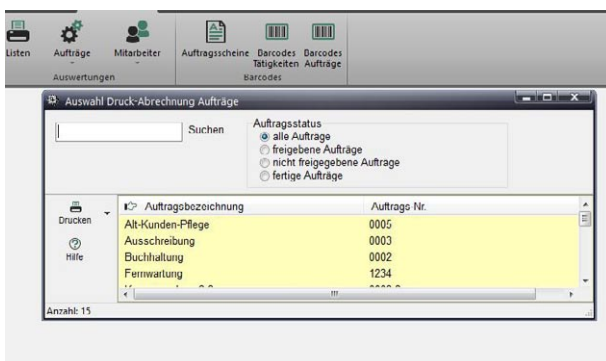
Listen

Aufträge

Mitarbeiter

Auswertungen

Auftragsscheine

Barcodes Tätigkeiten

Barcodes Aufträge

Barcodes

Auswahl Druck-Abrechnung Aufträge

Suchen

Auftragsstatus
alle Aufträge
freigebene Aufträge
nicht freigegebene Aufträge
fertige Aufträge

Drucken

Hilfe

| Auftragsbezeichnung | Auftrags Nr. |
|---|---|
| Alt-Kunden-Pflege | 0005 |
| Ausschreibung | 0003 |
| Buchhaltung | 0002 |
| Fernwartung | 1234 |
| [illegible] | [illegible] |

Anzahl: 15